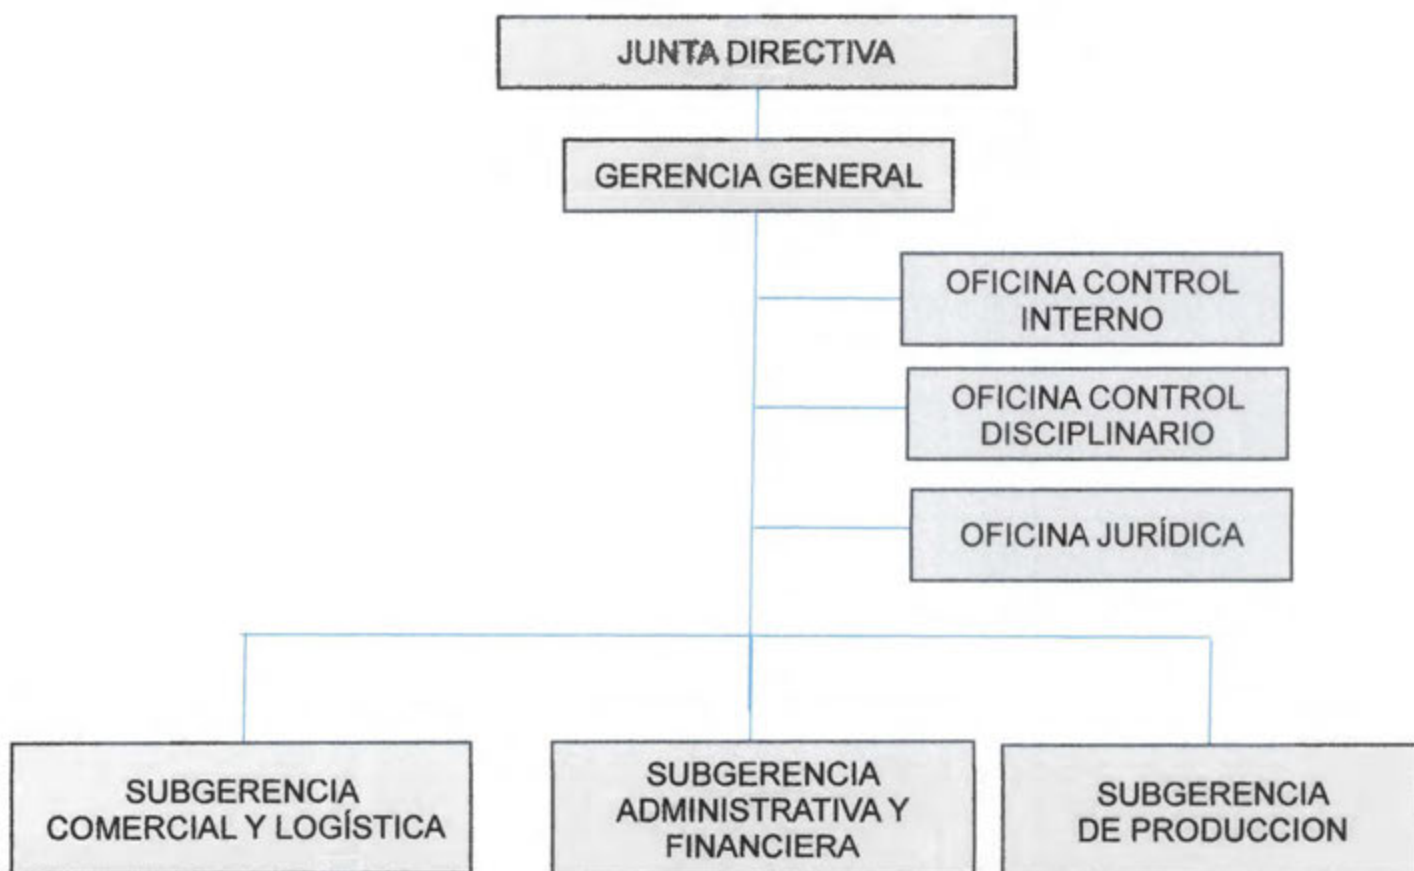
JUNTA DIRECTIVA

GERENCIA GENERAL

OFICINA CONTROL INTERNO

OFICINA CONTROL DISCIPLINARIO

OFICINA JURÍDICA

SUBGERENCIA COMERCIAL Y LOGÍSTICA

SUBGERENCIA ADMINISTRATIVA Y FINANCIERA

SUBGERENCIA DE PRODUCCION